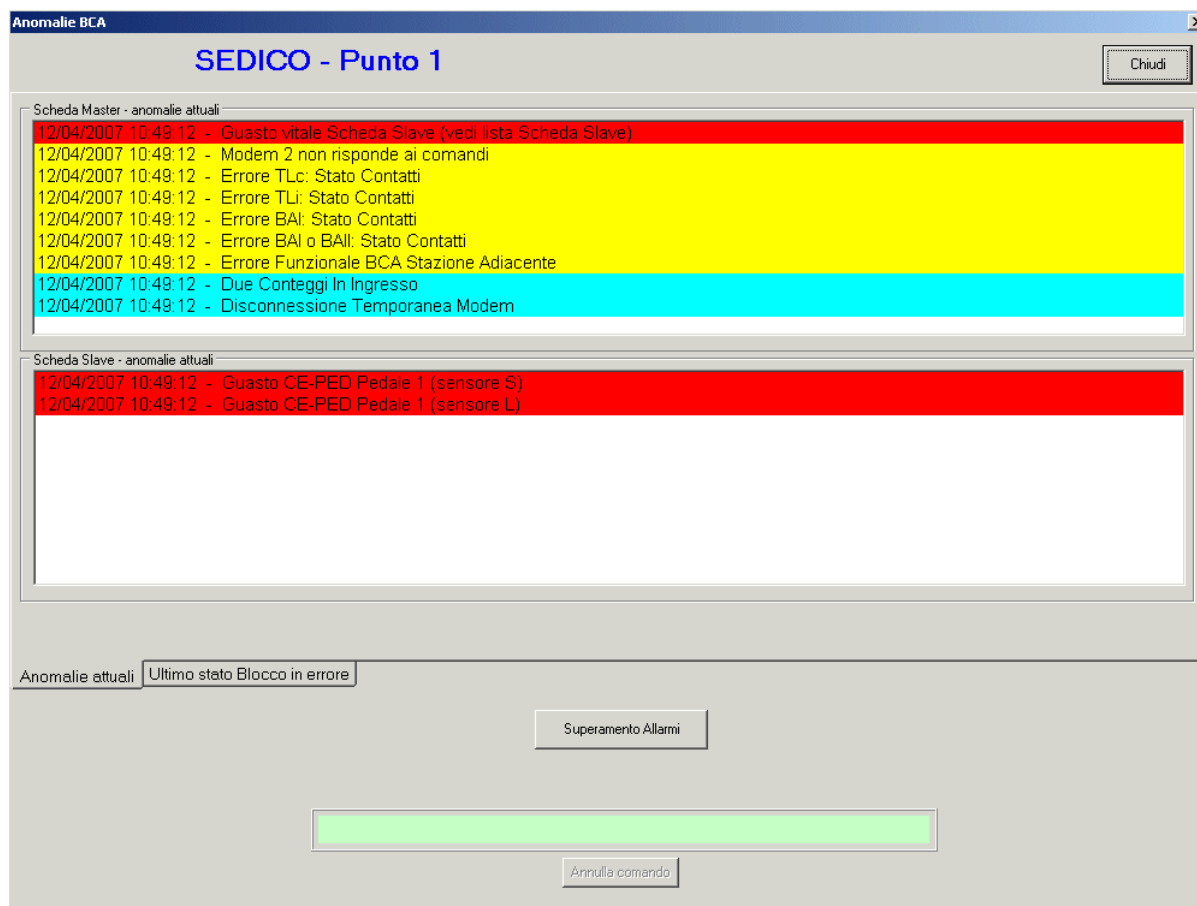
Anomalie BCA

SEDICO - Punto 1

Chiudi

Scheda Master - anomalie attuali

12/04/2007 10:49:12 - Guasto vitale Scheda Slave (vedi lista Scheda Slave)
12/04/2007 10:49:12 - Modem 2 non risponde ai comandi
12/04/2007 10:49:12 - Errore TLc: Stato Contatti
12/04/2007 10:49:12 - Errore TLi: Stato Contatti
12/04/2007 10:49:12 - Errore BAl: Stato Contatti
12/04/2007 10:49:12 - Errore BAl o BAll: Stato Contatti
12/04/2007 10:49:12 - Errore Funzionale BCA Stazione Adiacente
12/04/2007 10:49:12 - Due Conteggi In Ingresso
12/04/2007 10:49:12 - Disconnessione Temporanea Modem

Scheda Slave - anomalie attuali

12/04/2007 10:49:12 - Guasto CE-PED Pedale 1 (sensore S)
12/04/2007 10:49:12 - Guasto CE-PED Pedale 1 (sensore L)

Anomalie attuali
Ultimo stato Blocco in errore

Superamento Allarmi

Annulla comando